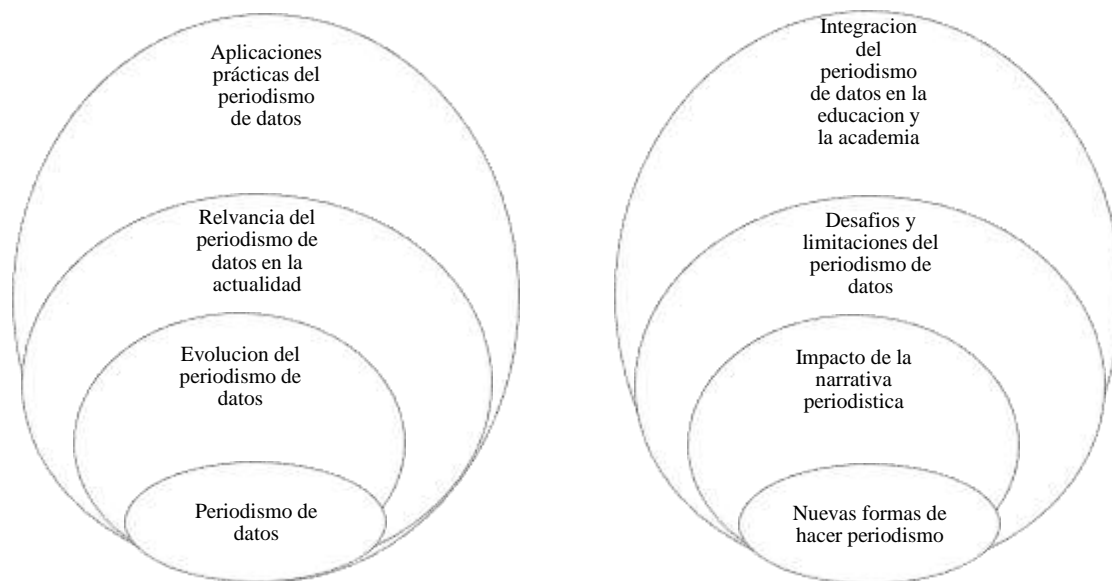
Aplicaciones prácticas del periodismo de datos

Relvancia del periodismo de datos en la actualidad

Evolucion del periodismo de datos

Periodismo de datos

Integracion del periodismo de datos en la educacion y la academia

Desafios y limitaciones del periodismo de datos

Impacto de la narrativa periodistica

Nuevas formas de hacer periodismo